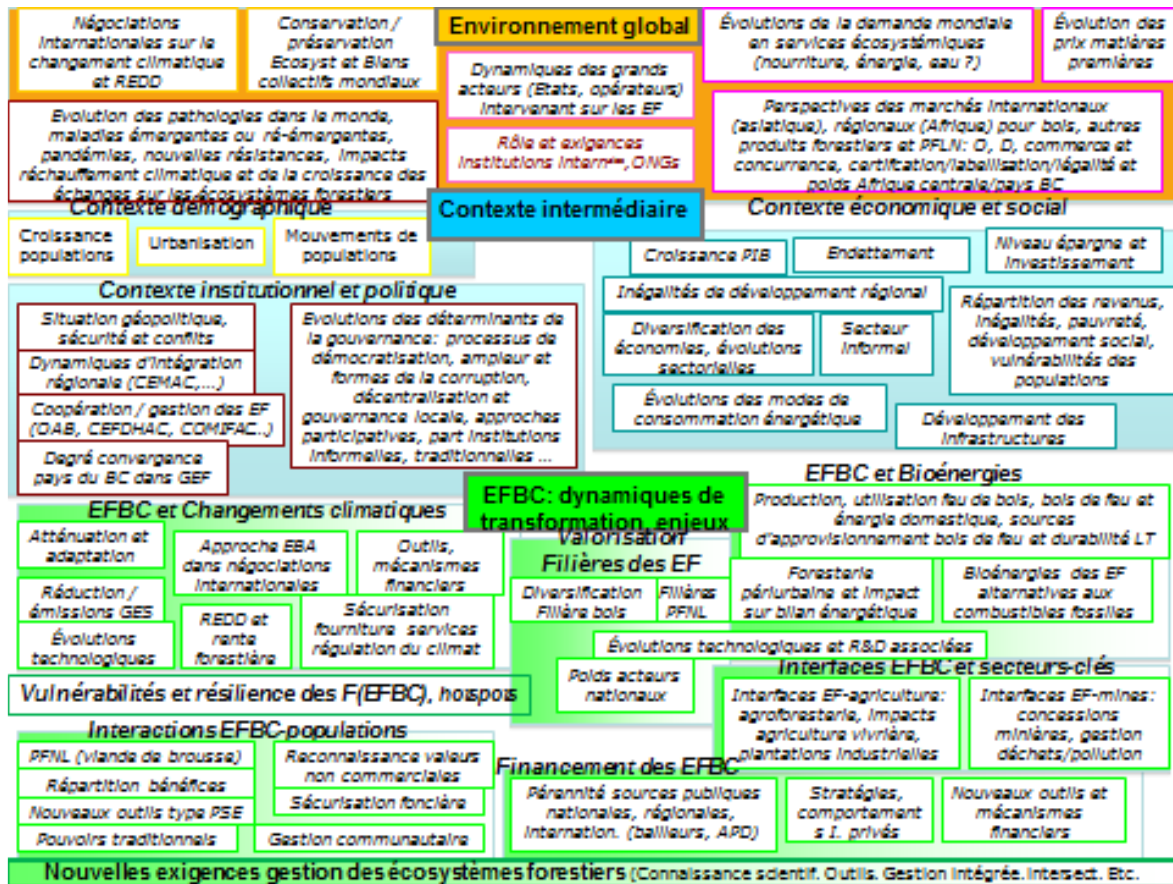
Négociations internationales sur le changement climatique et REDD

Conservation / préservation Ecosyst et Biens collectifs mondiaux

Environnement global

Évolutions de la demande mondiale en services écosystémiques (nourriture, énergie, eau ?)

Évolution des prix matières premières

Dynamiques des grands acteurs (Etats, opérateurs) intervenant sur les EF

Rôle et exigences Institutions Intern$^{\text{ales}}$, ONGs

Evolution des pathologies dans le monde, maladies émergentes ou ré-émergentes, pandémies, nouvelles résistances, impacts réchauffement climatique et de la croissance des échanges sur les écosystèmes forestiers

Perspectives des marchés internationaux (asiatique), régionaux (Afrique) pour bois, autres produits forestiers et PFLN: O, D, commerce et concurrence, certification/labellisation/légalité et poids Afrique centrale/pays BC

Contexte démographique

Contexte intermédiaire

Contexte économique et social

Croissance populations

Urbanisation

Mouvements de populations

Croissance PIB

Endettement

Niveau épargne et investissement

Contexte institutionnel et politique

Inégalités de développement régional

Situation géopolitique, sécurité et conflits

Dynamiques d'intégration régionale (CEMAC,...)

Coopération / gestion des EF (OAB, CEFDHAC, COMIFAC..)

Degré convergence pays du BC dans GEF

Evolutions des déterminants de la gouvernance: processus de démocratisation, ampleur et formes de la corruption, décentralisation et gouvernance locale, approches participatives, part institutions informelles, traditionnelles ...

Diversification des économies, évolutions sectorielles

Secteur informel

Répartition des revenus, inégalités, pauvreté, développement social, vulnérabilités des populations

Évolutions des modes de consommation énergétique

Développement des infrastructures

EFBC et Bioénergies

EFBC: dynamiques de transformation, enjeux

EFBC et Changements climatiques

Production, utilisation feu de bois, bois de feu et énergie domestique, sources d'approvisionnement bois de feu et durabilité LT

Atténuation et adaptation

Approche EBA dans négociations internationales

Outils, mécanismes financiers

Valorisation Filières des EF

Réduction / émissions GES

Diversification Filière bois

Filières PFNL

Foresterie périurbaine et impact sur bilan énergétique

Bioénergies des EF alternatives aux combustibles fossiles

Évolutions technologiques

REDD et rente forestière

Sécurisation fourniture services régulation du climat

Évolutions technologiques et R&D associées

Poids acteurs nationaux

Interfaces EFBC et secteurs-clés

Vulnérabilités et résilience des F(EFBC), hotspots

Interfaces EF-agriculture: agroforesterie, impacts agriculture vivrière, plantations industrielles

Interfaces EF-mines: concessions minières, gestion déchets/pollution

Interactions EFBC-populations

PFNL (viande de brousse)

Reconnaissance valeurs non commerciales

Répartition bénéfices

Sécurisation foncière

Nouveaux outils type PSE

Pouvoirs traditionnels

Gestion communautaire

Financement des EFBC

Pérennité sources publiques nationales, régionales, internation. (bailleurs, APD)

Stratégies, comportement s I. privés

Nouveaux outils et mécanismes financiers

Nouvelles exigences gestion des écosystèmes forestiers (Connaissance scientif. Outils. Gestion intégrée. Intersect. Etc.